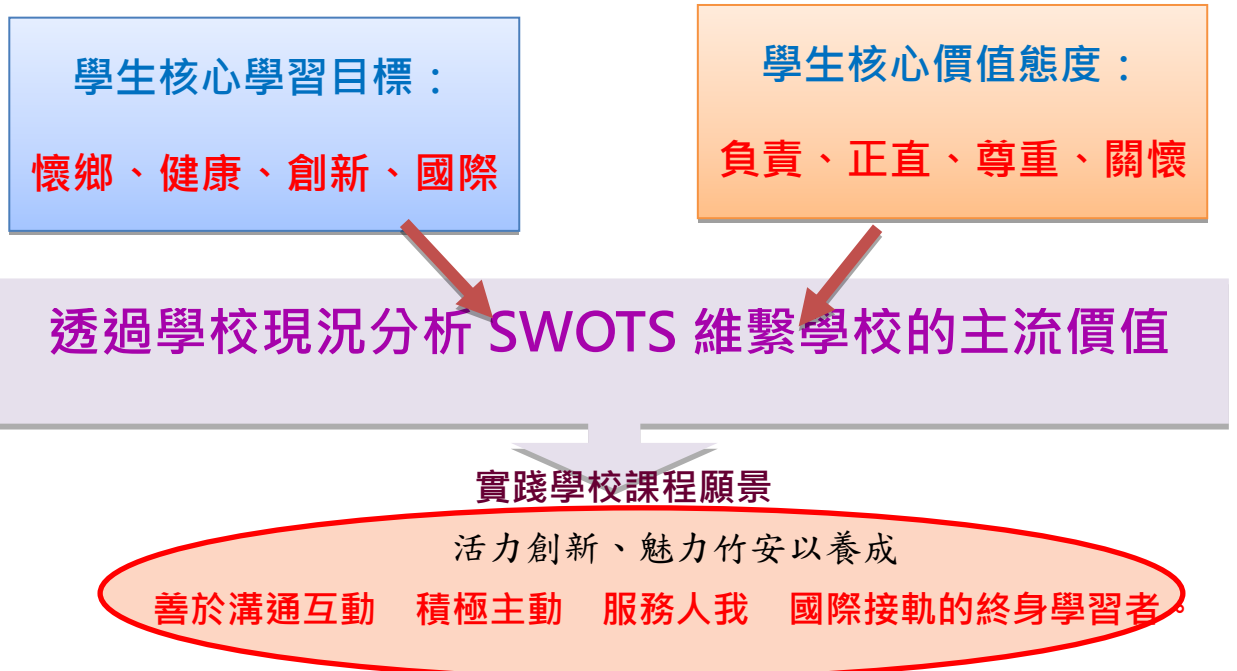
學生核心學習目標：

懷鄉、健康、創新、國際

學生核心價值態度：

負責、正直、尊重、關懷

透過學校現況分析 SWOTS 維繫學校的主流價值

實踐學校課程願景

活力創新、魅力竹安以養成

善於溝通互動　積極主動　服務人我　國際接軌的終身學習者。